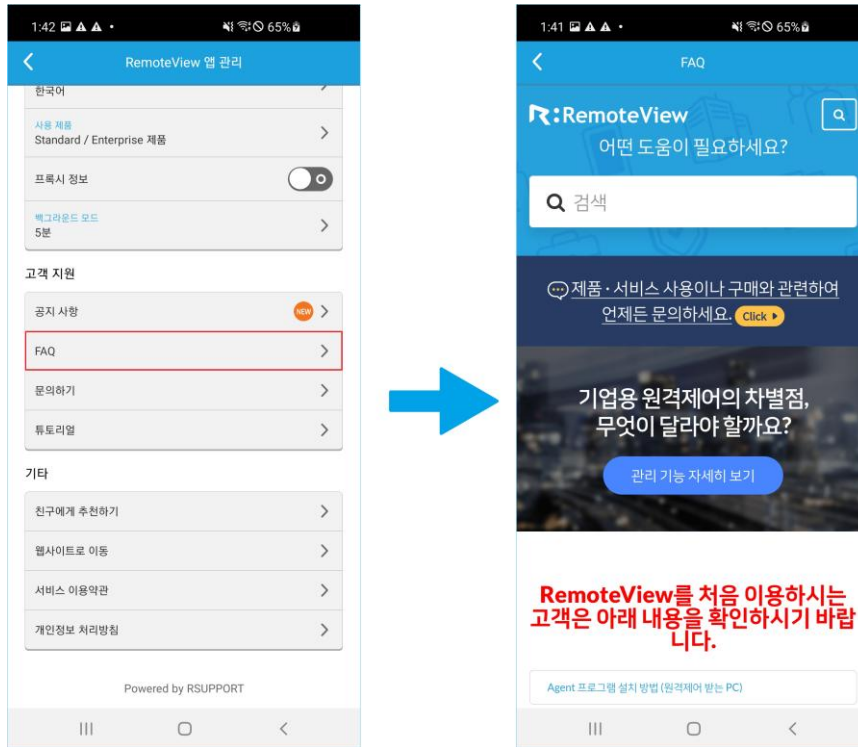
1:42 65%

RemoteView 앱 관리

한국어

사용 제품
Standard / Enterprise 제품

프록시 정보

백그라운드 모드
5분

고객 지원

공지 사항 NEW

FAQ

문의하기

튜토리얼

기타

친구에게 추천하기

웹사이트로 이동

서비스 이용약관

개인정보 처리방침

Powered by RSUPPORT

1:41 65%

FAQ

R:RemoteView

어떤 도움이 필요하세요?

검색

제품 · 서비스 사용이나 구매와 관련하여 언제든 문의하세요. Click

기업용 원격제어의 차별점, 무엇이 달라야 할까요?

관리 기능 자세히 보기

RemoteView를 처음 이용하시는 고객은 아래 내용을 확인하시기 바랍니다.

Agent 프로그램 설치 방법 (원격제어 받는 PC)